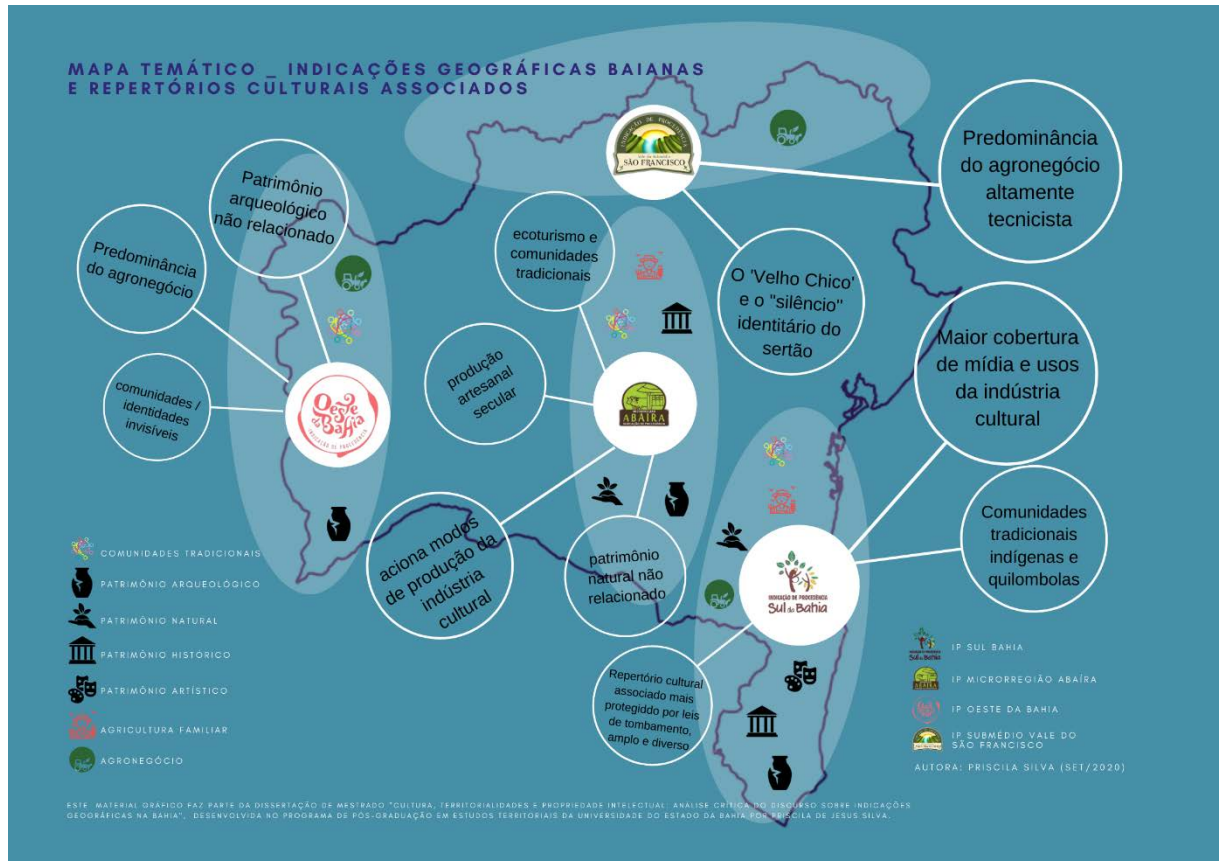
MAPA TEMÁTICO _ INDICAÇÕES GEOGRÁFICAS BAIANAS E REPERTÓRIOS CULTURAIS ASSOCIADOS

Indicação de Procedência
SÃO FRANCISCO

Predominância do agronegócio altamente tecnicista

Patrimônio arqueológico não relacionado

Predominância do agronegócio

comunidades / identidades invisíveis

Oeste da Bahia

ecoturismo e comunidades tradicionais

O 'Velho Chico' e o "silêncio" identitário do sertão

produção artesanal secular

ABAÍRA

Maior cobertura de mídia e usos da indústria cultural

aciona modos de produção da indústria cultural

patrimônio natural não relacionado

Comunidades tradicionais indígenas e quilombolas

Indicação de Procedência
Sul da Bahia

Repertório cultural associado mais protegiddo por leis de tombamento, amplo e diverso

COMUNIDADES TRADICIONAIS
PATRIMÔNIO ARQUEOLÓGICO
PATRIMÔNIO NATURAL
PATRIMÔNIO HISTÓRICO
PATRIMÔNIO ARTÍSTICO
AGRICULTURA FAMILIAR
AGRONEGÓCIO

IP SUL BAHIA
IP MICRORREGIÃO ABAÍRA
IP OESTE DA BAHIA
IP SUBMÉDIO VALE DO SÃO FRANCISCO
AUTORA: PRISCILA SILVA (SET/2020)

ESTE MATERIAL GRÁFICO FAZ PARTE DA DISSERTAÇÃO DE MESTRADO "CULTURA, TERRITORIALIDADES E PROPRIEDADE INTELECTUAL: ANÁLISE CRÍTICA DO DISCURSO SOBRE INDICAÇÕES GEOGRÁFICAS NA BAHIA", DESENVOLVIDA NO PROGRAMA DE PÓS-GRADUAÇÃO EM ESTUDOS TERRITORIAIS DA UNIVERSIDADE DO ESTADO DA BAHIA POR PRISCILA DE JESUS SILVA.